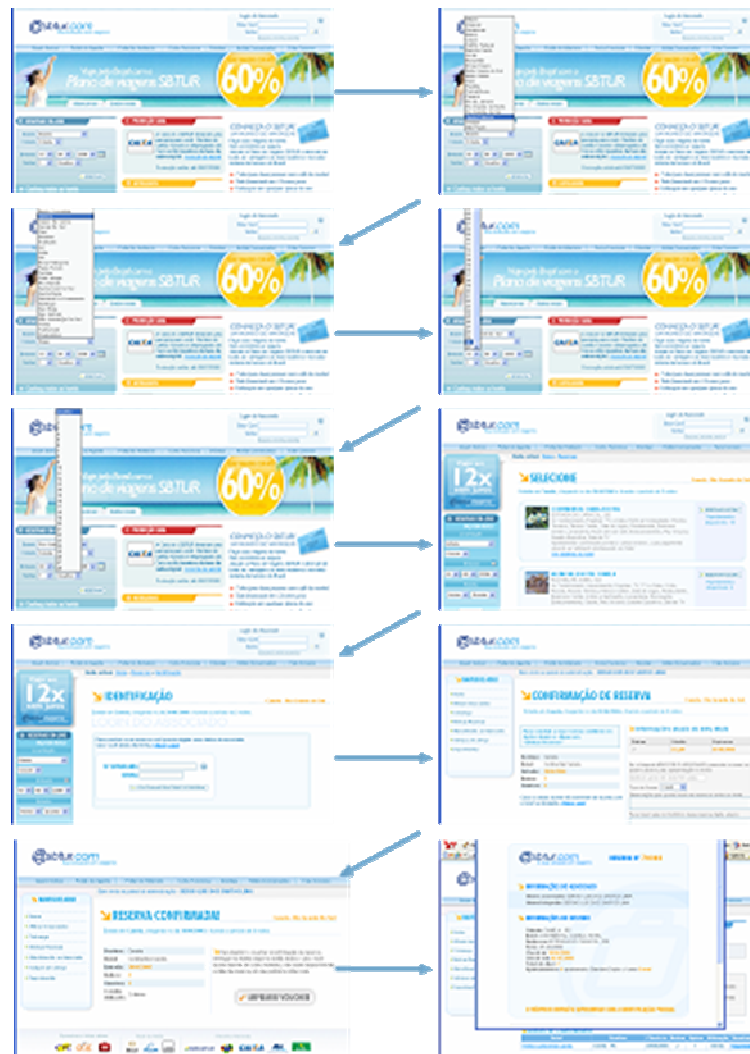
sbtur.com

Plano de viagens SBTUR

60%

CONHEÇA O SBTUR

sbtur.com

Plano de viagens SBTUR

60%

CONHEÇA O SBTUR

Plano de viagens SBTUR

60%

Plano de viagens SBTUR

60%

sbtur.com

Plano de viagens SBTUR

60%

12x

SELECIONE

sbtur.com

12x

IDENTIFICAÇÃO

LOGIN DO ASSOCIADO

CONFIRMAÇÃO DE RESERVA

sbtur.com

RESERVA CONFIRMADA!

IMPRIMIR VOUCHER

sbtur.com

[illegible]